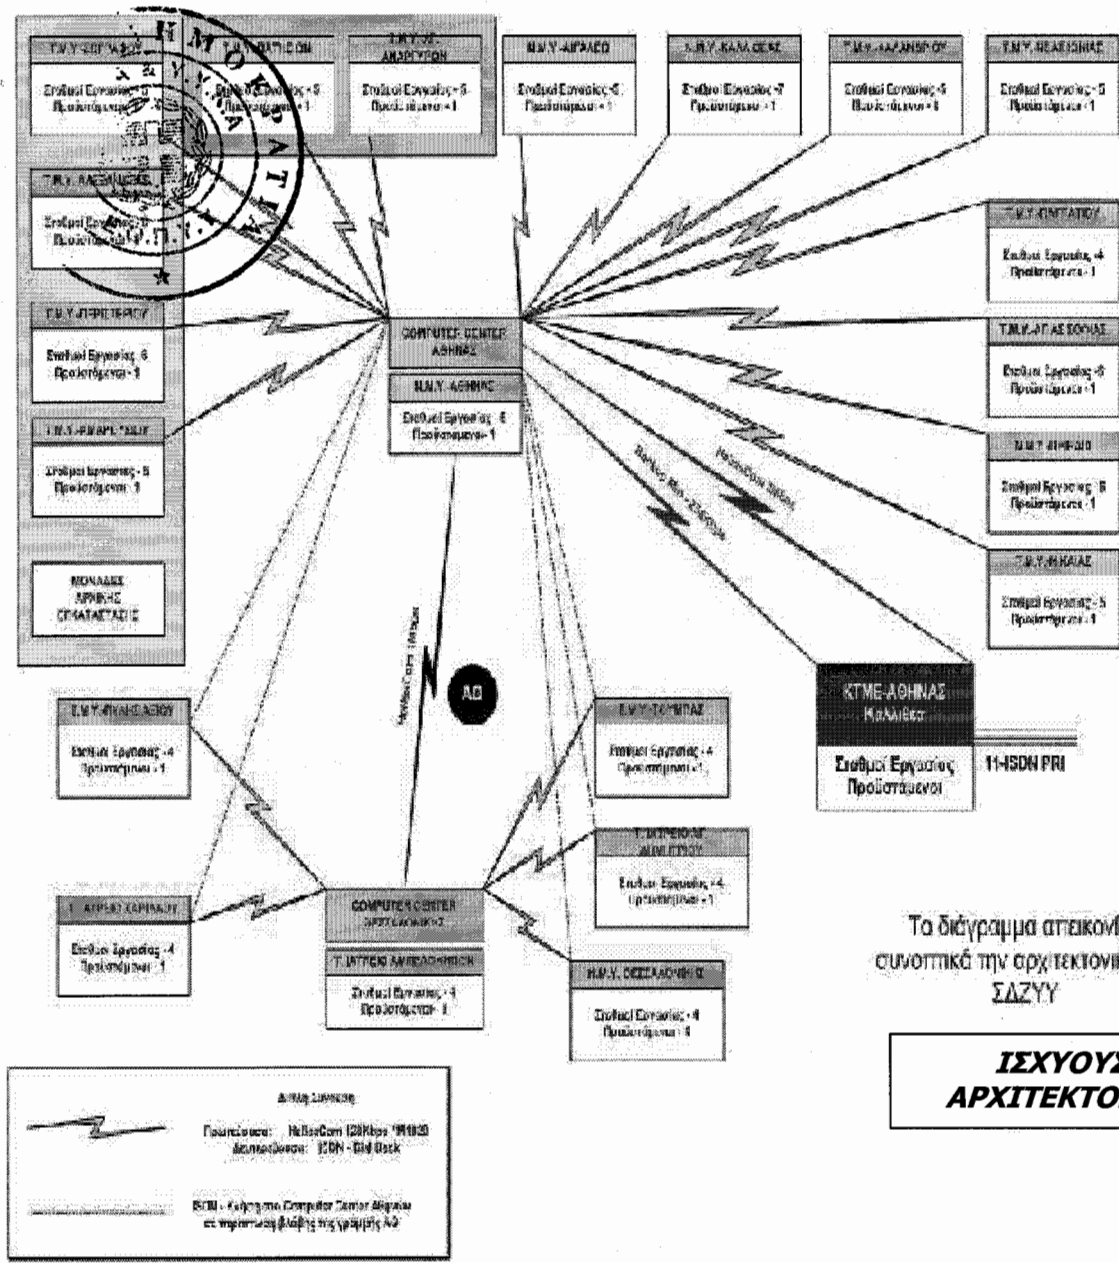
Τ.Μ.Υ. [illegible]
Σταθμοί Εργασίας - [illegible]
Προϊστάμενοι - 1

Τ.Μ.Υ. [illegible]
Σταθμοί Εργασίας - 5
Προϊστάμενοι - 1

Τ.Μ.Υ. ΑΡΓΥΡΟΥΠΟΛΗΣ
Σταθμοί Εργασίας - 5
Προϊστάμενοι - 1

Μ.Μ.Υ. ΑΙΓΑΛΕΩ
Σταθμοί Εργασίας - 5
Προϊστάμενοι - 1

Τ.Μ.Υ. ΚΑΛΛΙΘΕΑΣ
Σταθμοί Εργασίας - 7
Προϊστάμενοι - 1

Τ.Μ.Υ. ΑΛΕΞΑΝΔΡΟΥ
Σταθμοί Εργασίας - 5
Προϊστάμενοι - 1

Τ.Μ.Υ. ΝΕΑΣ ΙΩΝΙΑΣ
Σταθμοί Εργασίας - 5
Προϊστάμενοι - 1

Τ.Μ.Υ. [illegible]
Σταθμοί Εργασίας - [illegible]
Προϊστάμενοι - 1

Τ.Μ.Υ. ΠΕΝΤΕΛΗΣ
Σταθμοί Εργασίας - 4
Προϊστάμενοι - 1

Τ.Μ.Υ. ΑΓ. ΑΝ. ΣΟΦΙΑΣ
Σταθμοί Εργασίας - 6
Προϊστάμενοι - 1

Τ.Μ.Υ. ΠΕΡΙΣΤΕΡΙΟΥ
Σταθμοί Εργασίας - 6
Προϊστάμενοι - 1

COMPUTER CENTER
ΑΘΗΝΑΣ

Μ.Μ.Υ. ΑΘΗΝΑΣ
Σταθμοί Εργασίας - 6
Προϊστάμενοι - 1

Μ.Μ.Υ. ΠΕΙΡΑΙΑ
Σταθμοί Εργασίας - 5
Προϊστάμενοι - 1

Τ.Μ.Υ. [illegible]
Σταθμοί Εργασίας - 5
Προϊστάμενοι - 1

Τ.Μ.Υ. ΝΙΚΑΙΑΣ
Σταθμοί Εργασίας - 5
Προϊστάμενοι - 1

ΜΟΝΑΔΕΣ
ΑΡΧΙΚΗΣ
ΕΓΚΑΤΑΣΤΑΣΗΣ

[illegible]
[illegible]

ΑΘ

ΚΤΜΕ-ΑΘΗΝΑΣ
Καλλιθέα
Σταθμοί Εργασίας
Προϊστάμενοι

11-ISDN PRI

Τ.Μ.Υ. ΙΩΑΝΝΙΝΩΝ
Σταθμοί Εργασίας - 4
Προϊστάμενοι - 1

Τ.Μ.Υ. ΤΡΙΠΟΛΗΣ
Σταθμοί Εργασίας - 4
Προϊστάμενοι - 1

Τ. ΙΑΤΡΕΙΟ ΑΓ. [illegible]
Σταθμοί Εργασίας - 4
Προϊστάμενοι - 1

Τ. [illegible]
Σταθμοί Εργασίας - 4
Προϊστάμενοι - 1

COMPUTER CENTER
ΘΕΣΣΑΛΟΝΙΚΗΣ

Τ. ΙΑΤΡΕΙΟ ΑΛΕΞΑΝΔΡΟΥΠΟΛΗΣ
Σταθμοί Εργασίας - 4
Προϊστάμενοι - 1

Μ.Μ.Υ. ΘΕΣΣΑΛΟΝΙΚΗΣ
Σταθμοί Εργασίας - 4
Προϊστάμενοι - 1

Τα διάγραμμα απεικονί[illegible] συνοπτικά την αρχιτεκτονι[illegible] ΣΔΖΥΥ

ΙΣΧΥΟΥ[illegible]
ΑΡΧΙΤΕΚΤΟ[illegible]

Δίκτυο Σύνδεσης
Πρωτεύουσα: HellasCom 128Kbps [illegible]
Δευτερεύουσα: ISDN - Dial Back

ISDN - Κύκλωμα Computer Center Αθηνών σε περίπτωση βλάβης της γραμμής ΑΘ